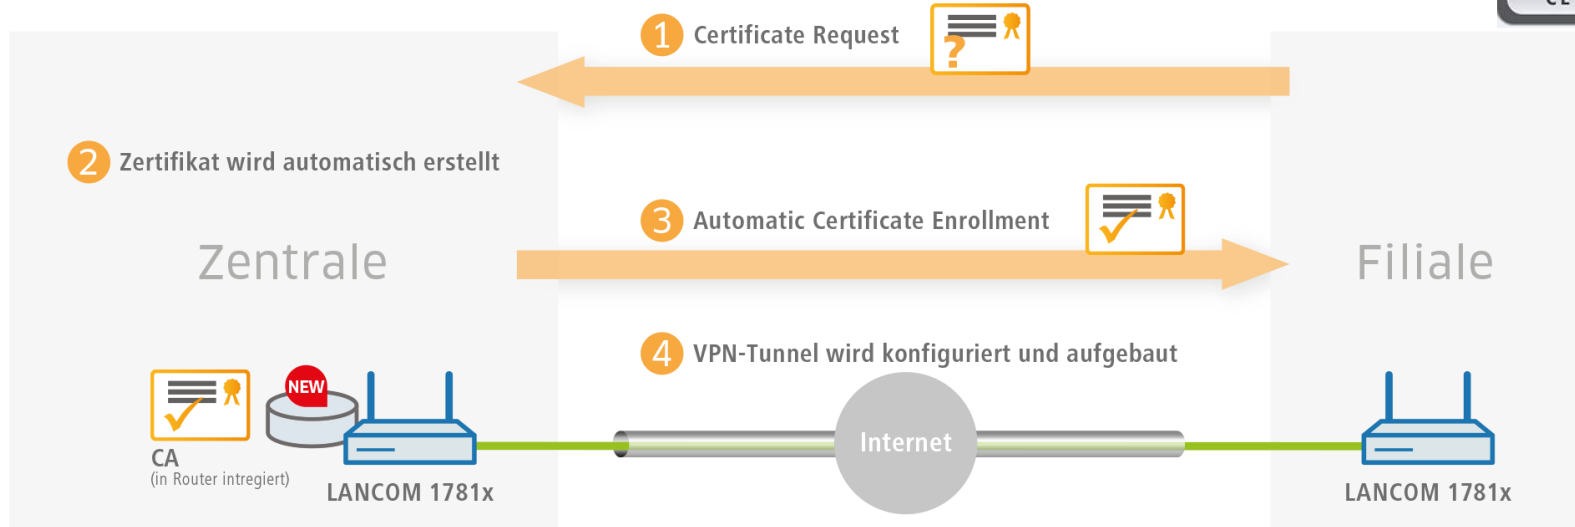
1 Certificate Request

?

2 Zertifikat wird automatisch erstellt

3 Automatic Certificate Enrollment

Zentrale

Filiale

4 VPN-Tunnel wird konfiguriert und aufgebaut

NEW

CA
(in Router integriert)

LANCOM 1781x

Internet

LANCOM 1781x